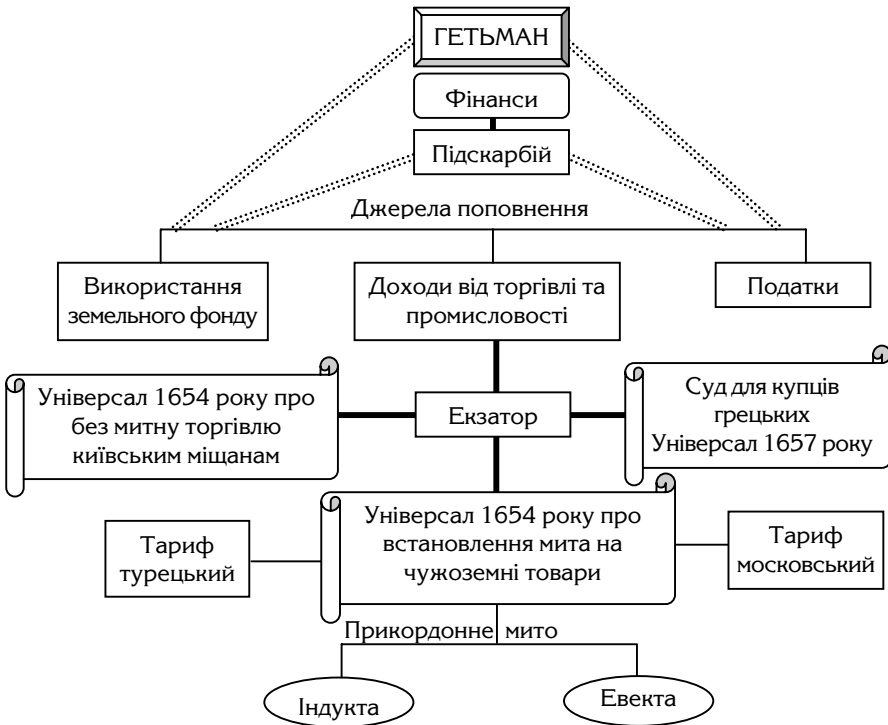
ГЕТЬМАН

Фінанси

Підскарбій

Джерела поповнення

Використання земельного фонду

Доходи від торгівлі та промисловості

Податки

Універсал 1654 року про без митну торгівлю київським міщанам

Екзатор

Суд для купців грецьких Універсал 1657 року

Тариф турецький

Універсал 1654 року про встановлення мита на чужоземні товари

Тариф московський

Прикордонне мито

Індукта

Евекта